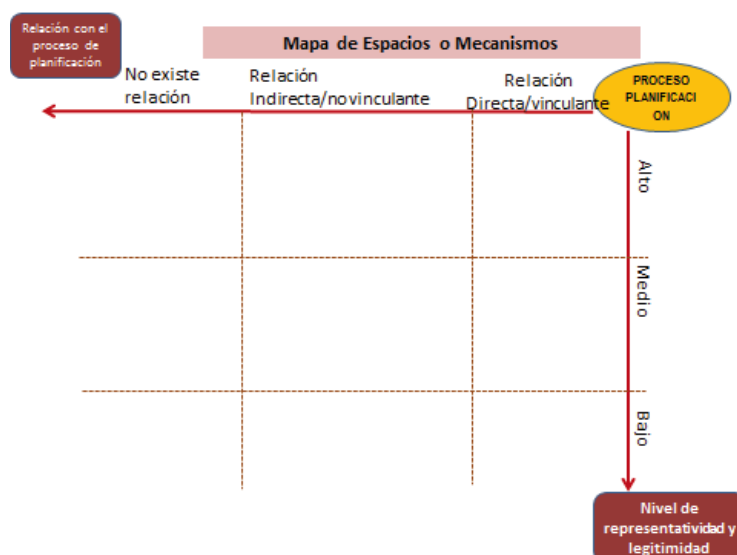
Relación con el proceso de planificación

Mapa de Espacios o Mecanismos

No existe relación

Relación Indirecta/novinculante

Relación Directa/vinculante

PROCESO PLANIFICACI ON

Alto

Medio

Bajo

Nivel de representatividad y legitimidad